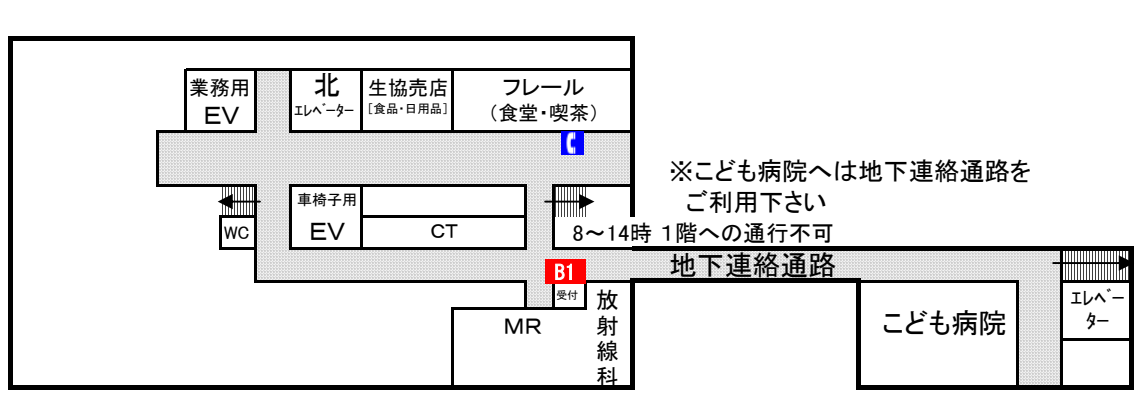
業務用
EV

北
エレベーター

生協売店
［食品・日用品］

フレール
（食堂・喫茶）

※こども病院へは地下連絡通路をご利用下さい

車椅子用
EV

CT

WC

8～14時 1階への通行不可

地下連絡通路

B1

受付

MR

放射線科

こども病院

エレベーター